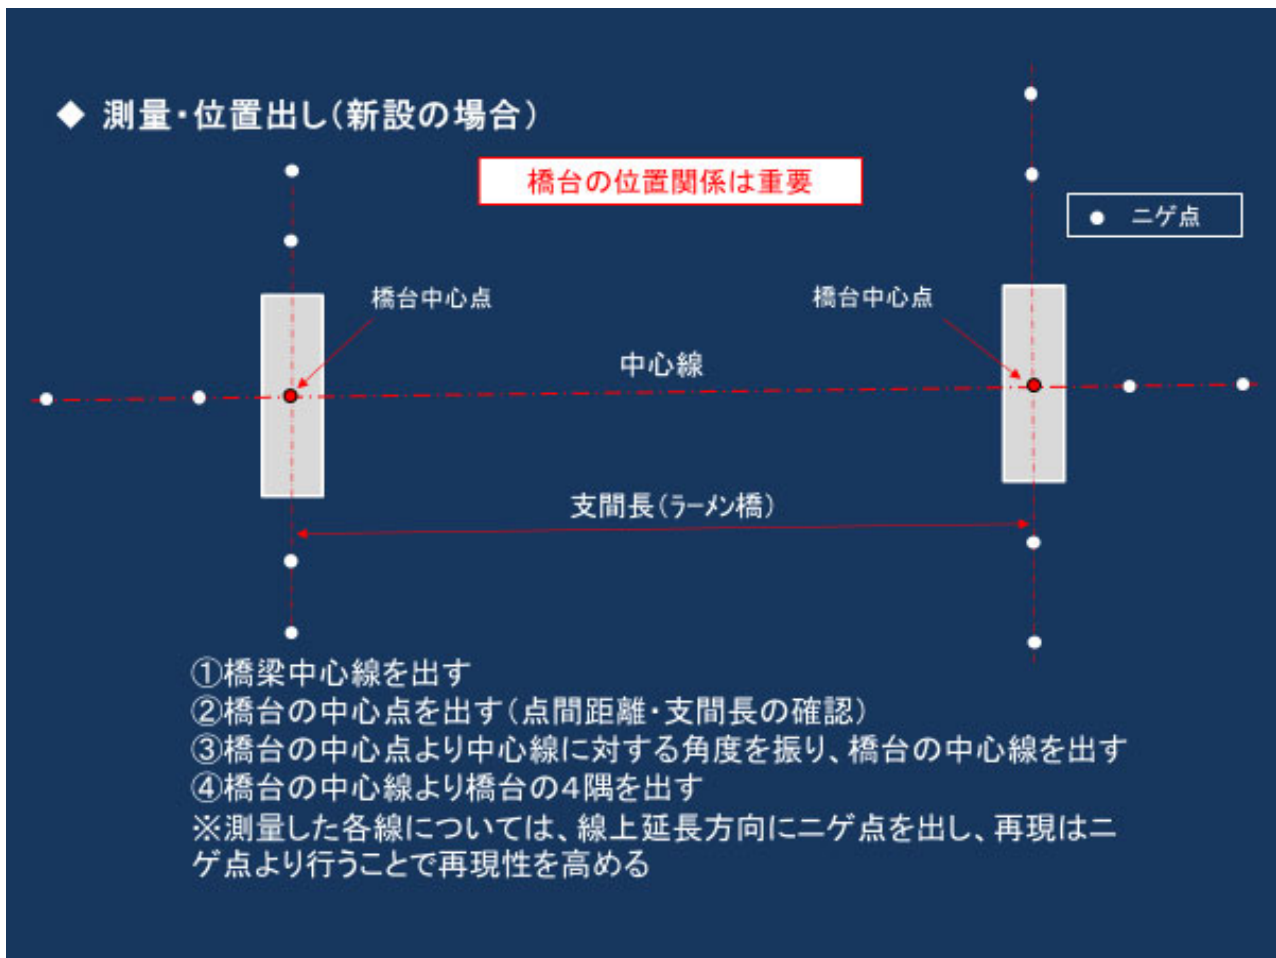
◆ 測量・位置出し（新設の場合）

橋台の位置関係は重要

● ニゲ点

橋台中心点

橋台中心点

中心線

支間長（ラーメン橋）

①橋梁中心線を出す
②橋台の中心点を出す（点間距離・支間長の確認）
③橋台の中心点より中心線に対する角度を振り、橋台の中心線を出す
④橋台の中心線より橋台の4隅を出す
※測量した各線については、線上延長方向にニゲ点を出し、再現はニゲ点より行うことで再現性を高める